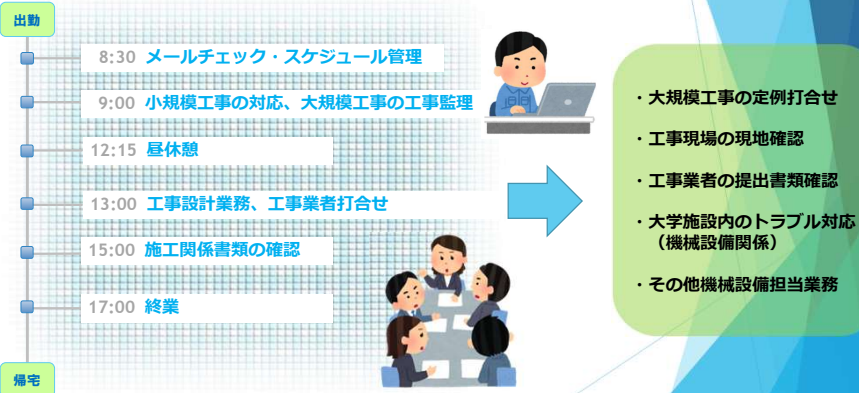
出勤

8:30 メールチェック・スケジュール管理

9:00 小規模工事の対応、大規模工事の工事監理

12:15 昼休憩

13:00 工事設計業務、工事業者打合せ

15:00 施工関係書類の確認

17:00 終業

帰宅

・大規模工事の定例打合せ

・工事現場の現地確認

・工事業者の提出書類確認

・大学施設内のトラブル対応（機械設備関係）

・その他機械設備担当業務